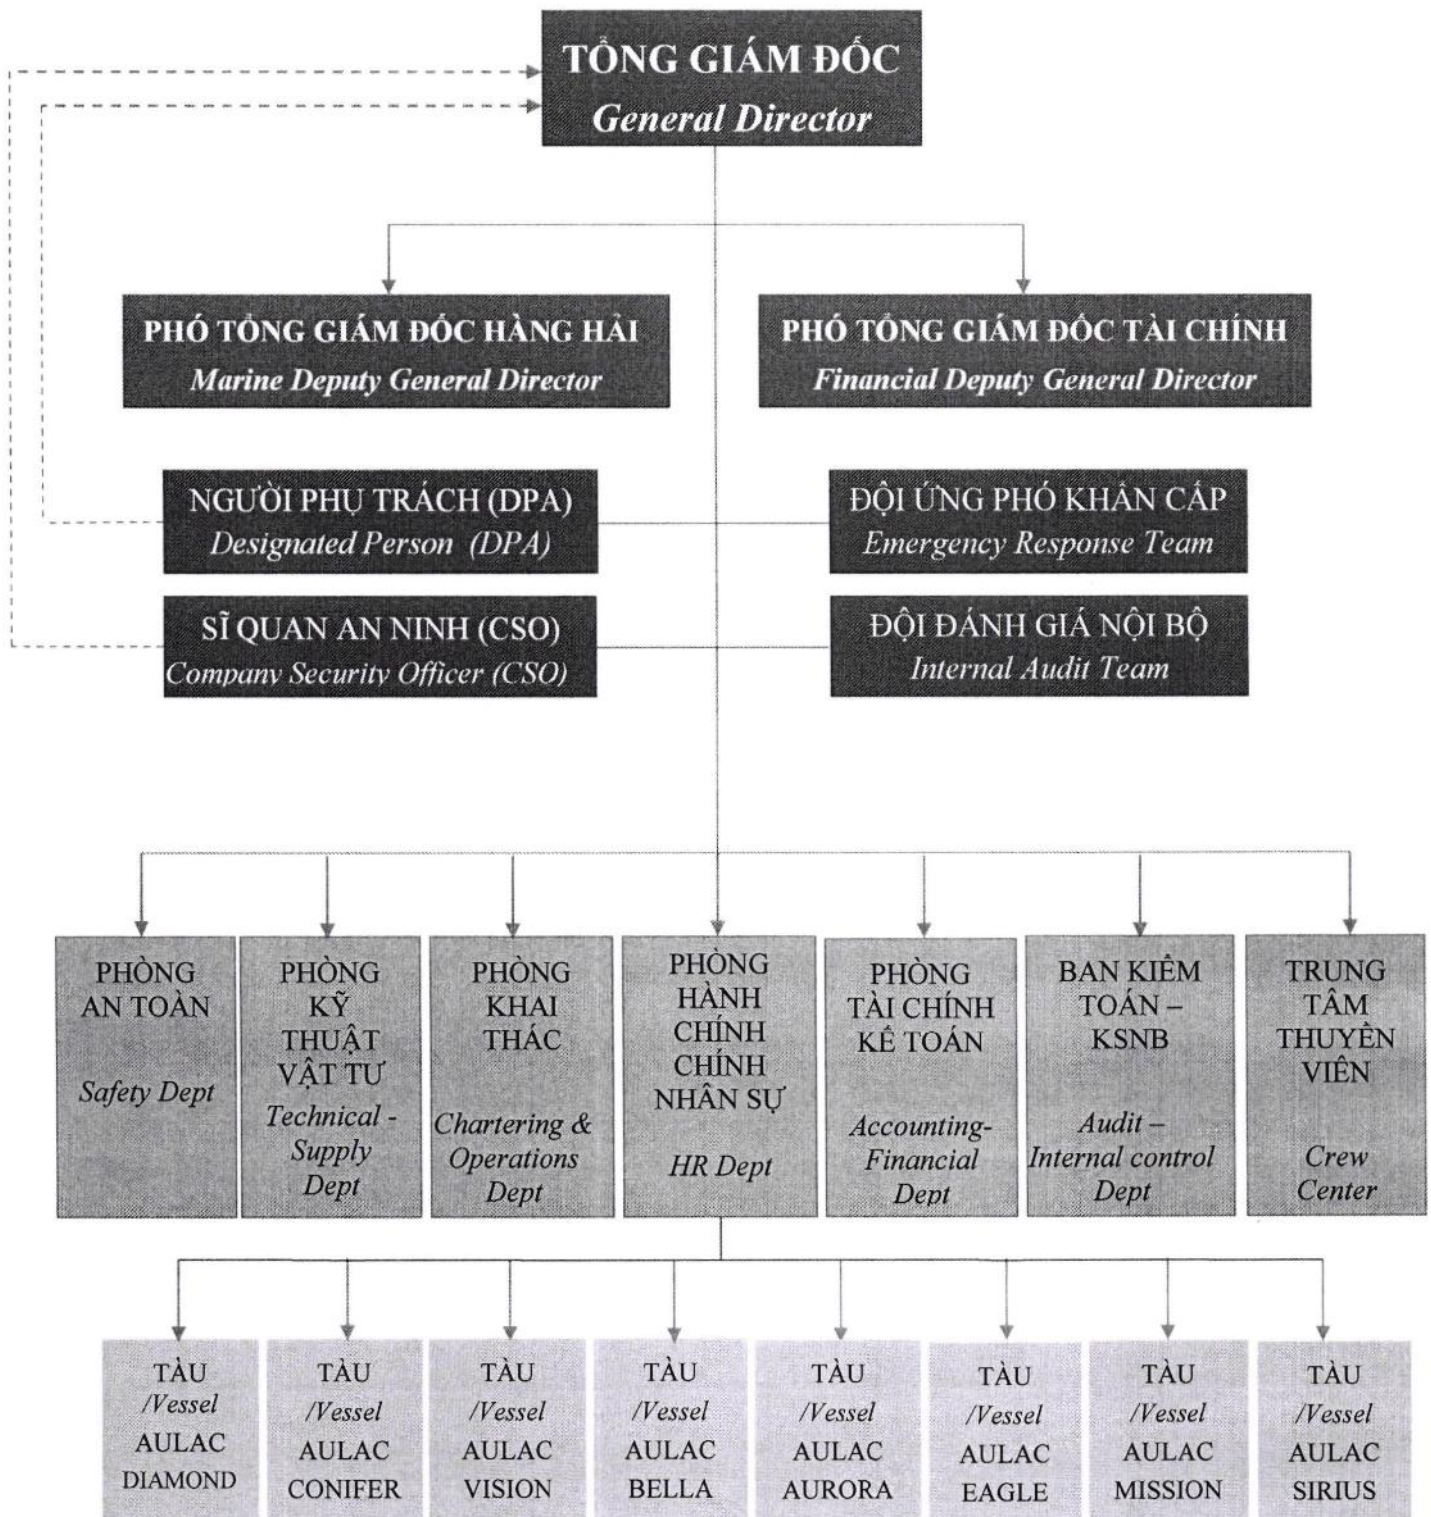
TỔNG GIÁM ĐỐC
General Director

PHÓ TỔNG GIÁM ĐỐC HÀNG HẢI
Marine Deputy General Director

PHÓ TỔNG GIÁM ĐỐC TÀI CHÍNH
Financial Deputy General Director

NGƯỜI PHỤ TRÁCH (DPA)
Designated Person (DPA)

ĐỘI ỨNG PHÓ KHẨN CẤP
Emergency Response Team

SĨ QUAN AN NINH (CSO)
Company Security Officer (CSO)

ĐỘI ĐÁNH GIÁ NỘI BỘ
Internal Audit Team

PHÒNG AN TOÀN
Safety Dept

PHÒNG KỸ THUẬT VẬT TƯ
Technical - Supply Dept

PHÒNG KHAI THÁC
Chartering & Operations Dept

PHÒNG HÀNH CHÍNH CHÍNH NHÂN SỰ
HR Dept

PHÒNG TÀI CHÍNH KẾ TOÁN
Accounting-Financial Dept

BAN KIỂM TOÁN – KSNB
Audit – Internal control Dept

TRUNG TÂM THUYỀN VIÊN
Crew Center

TÀU /Vessel AULAC DIAMOND

TÀU /Vessel AULAC CONIFER

TÀU /Vessel AULAC VISION

TÀU /Vessel AULAC BELLA

TÀU /Vessel AULAC AURORA

TÀU /Vessel AULAC EAGLE

TÀU /Vessel AULAC MISSION

TÀU /Vessel AULAC SIRIUS